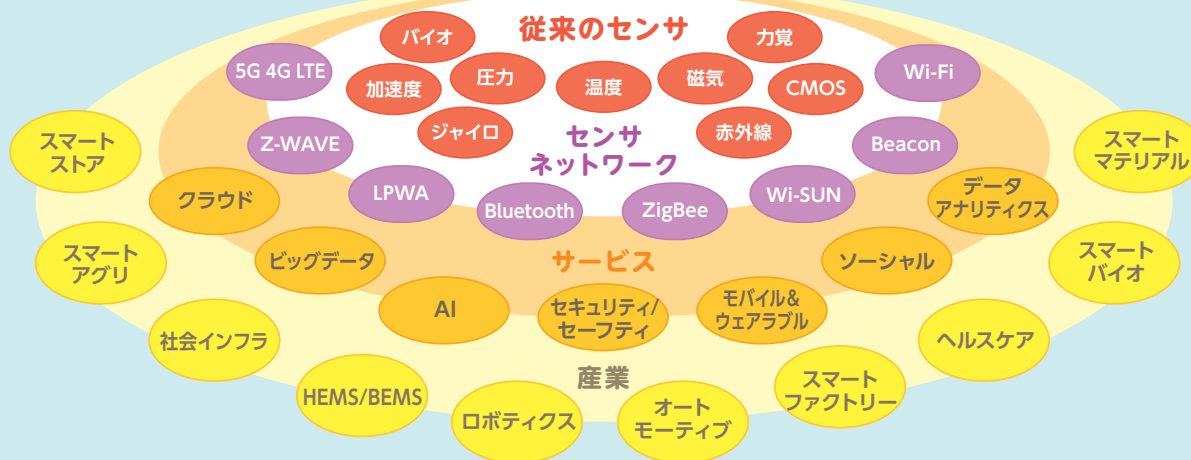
従来のセンサ

バイオ

力覚

5G 4G LTE

加速度

圧力

温度

磁気

CMOS

Wi-Fi

ジャイロ

センサ
ネットワーク

赤外線

Z-WAVE

Beacon

スマート
ストア

スマート
マテリアル

クラウド

LPWA

Bluetooth

ZigBee

Wi-SUN

データ
アナリティクス

スマート
アグリ

ビッグデータ

サービス

ソーシャル

スマート
バイオ

AI

セキュリティ/
セーフティ

モバイル＆
ウェアラブル

社会インフラ

ヘルスケア

産業

HEMS/BEMS

ロボティクス

オート
モーティブ

スマート
ファクトリー